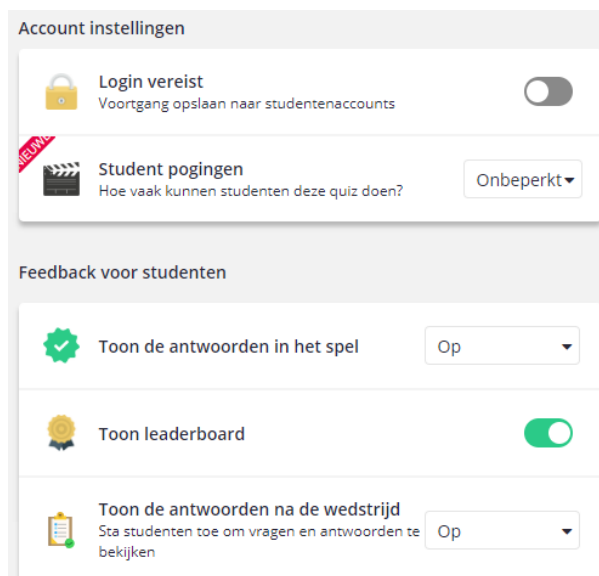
Account instellingen

Login vereist
Voortgang opslaan naar studentenaccounts

NIEUW

Student pogingen
Hoe vaak kunnen studenten deze quiz doen?

Onbeperkt

Feedback voor studenten

Toon de antwoorden in het spel

Op

Toon leaderboard

Toon de antwoorden na de wedstrijd
Sta studenten toe om vragen en antwoorden te bekijken

Op